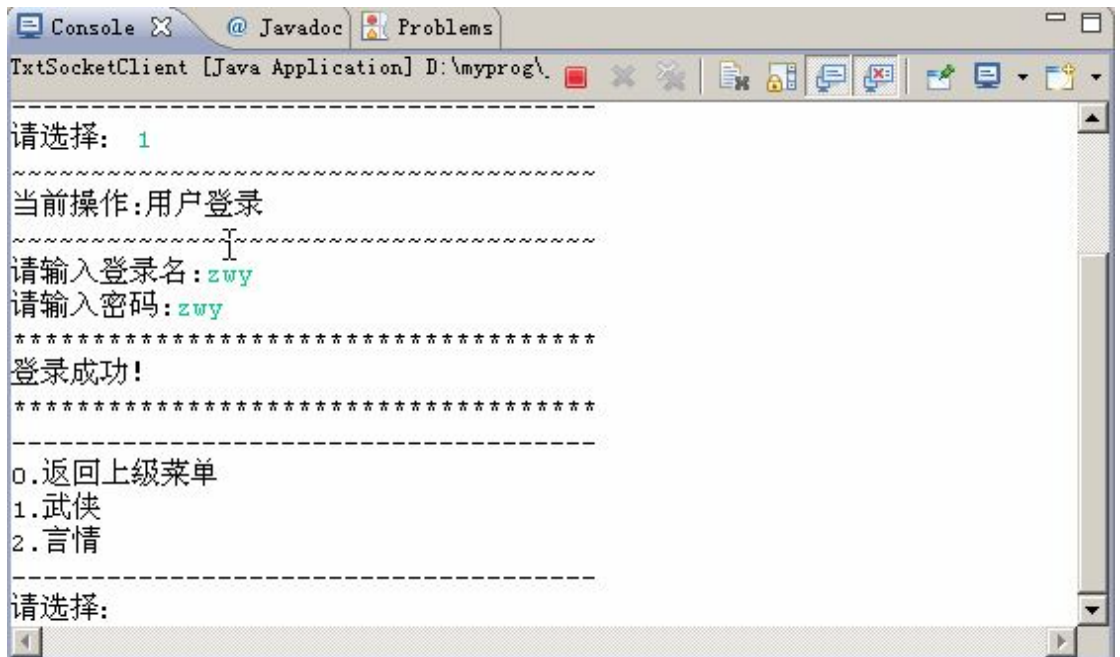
Console ⊠ @ Javadoc Problems

TxtSocketClient [Java Application] D:\myprog\

--------------------------------------
请选择: 1
~~~~~~~~~~~~~~~~~~~~~~~~~~~~~~~~~~~~~~
当前操作:用户登录
~~~~~~~~~~~~~~~~~~~~~~~~~~~~~~~~~~~~~~
请输入登录名:zwy
请输入密码:zwy
**************************************
登录成功!
**************************************
--------------------------------------
0.返回上级菜单
1.武侠
2.言情
--------------------------------------
请选择: